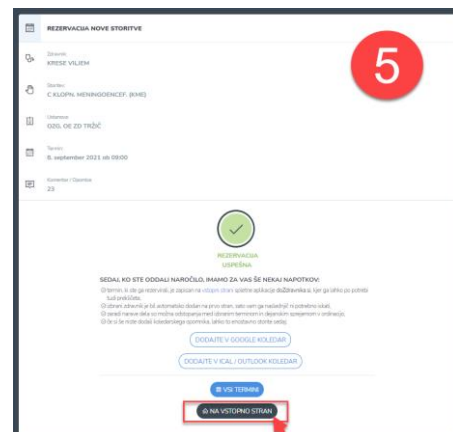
REZERVACIJA NOVE STORITVE

5

Zdravnik
KRESE VILJEM

Storitev
C KLOPN. MENINGOENCEF. (KME)

Ustanova
OZG, OE ZD TRŽIČ

Termin
6. september 2021 ob 08:00

Komentar / Opomba
23

REZERVACIJA USPEŠNA

SEDAJ, KO STE ODDALI NAROČILO, IMAMO ZA VAS ŠE NEKAJ NAPOTKOV:

termin, ki ste ga rezervirali, je zapisan na vstopni strani spletne aplikacije zVEM, kjer ga lahko po potrebi tudi prekličete,
izbrani zdravnik je bil avtomatski dodan na prvo stran, tako vam ga naslednjič ni potrebno iskati,
zaradi narave dela so možna odstopanja med izbranim terminom in dejanskim sprejemom v ordinaciji,
če si še niste dodali koledarskega opomnika, lahko to enostavno storite sedaj.

DODAJTE V GOOGLE KOLEDAR

DODAJTE V ICAL / OUTLOOK KOLEDAR

VSI TERMINI

NA VSTOPNO STRAN